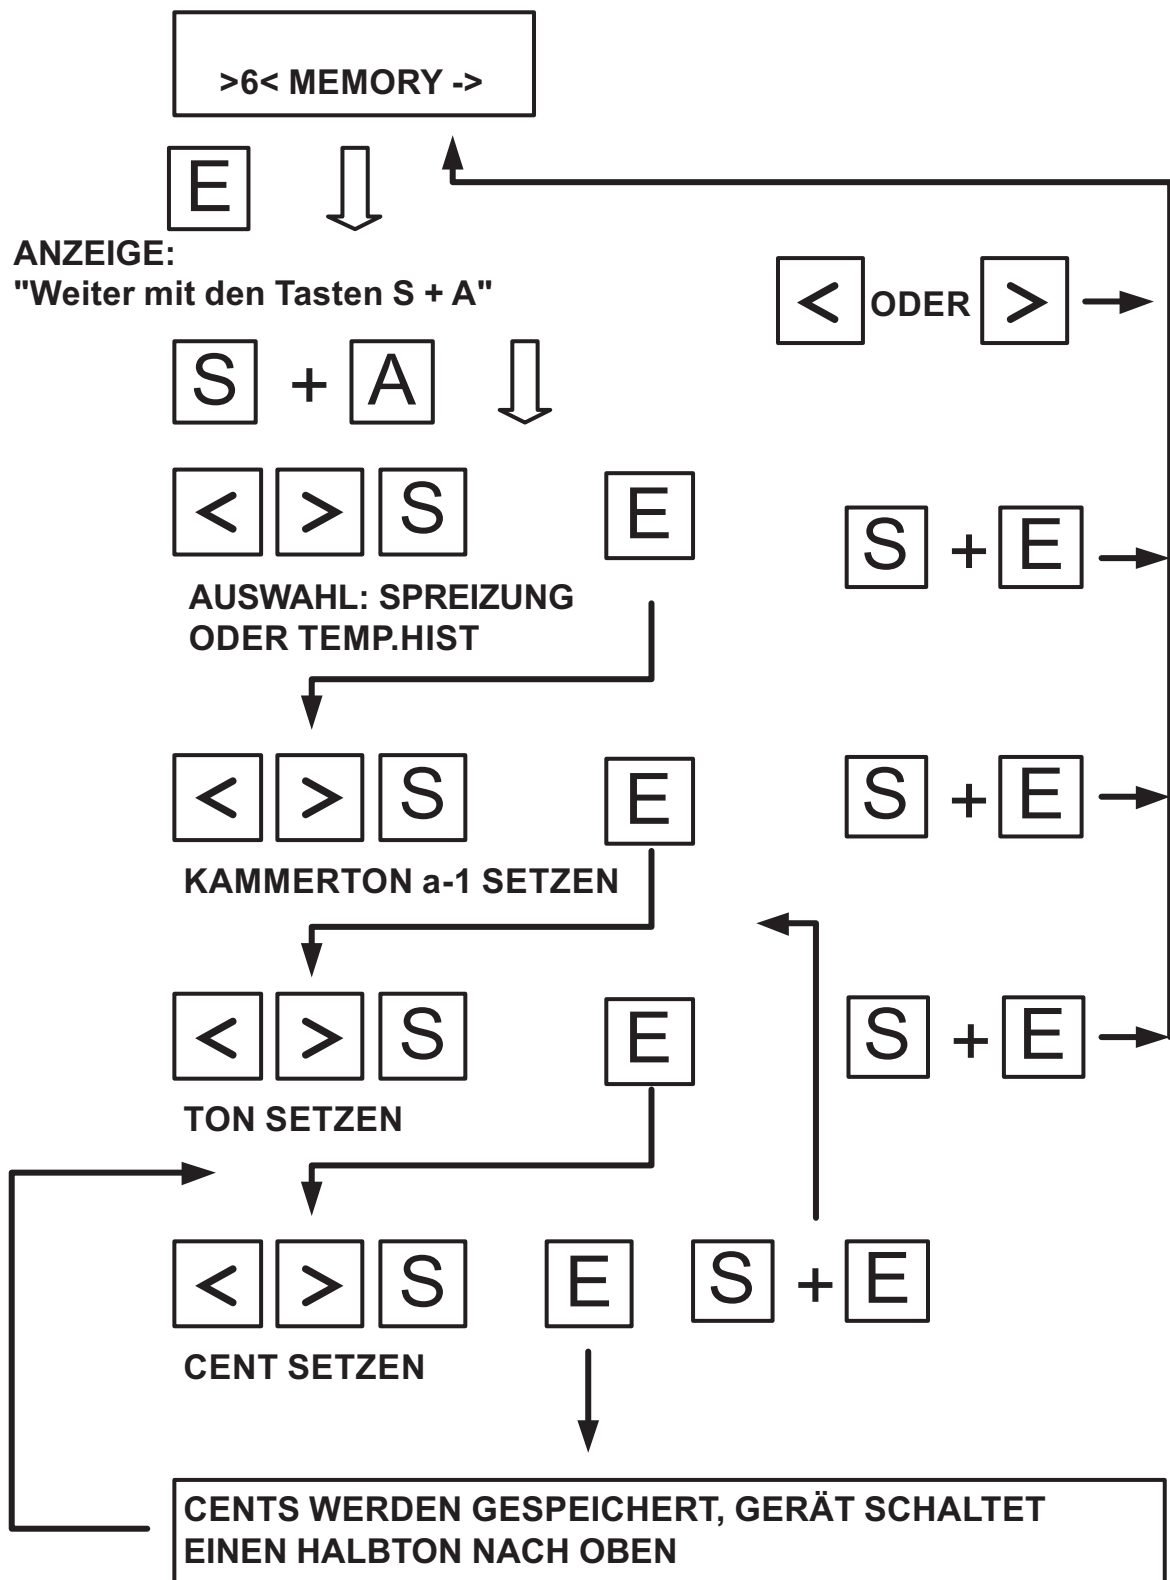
>6< MEMORY ->

E

ANZEIGE:
"Weiter mit den Tasten S + A"

< ODER >

S + A

< > S E

S + E

AUSWAHL: SPREIZUNG
ODER TEMP.HIST

< > S E

S + E

KAMMERTON a-1 SETZEN

< > S E

S + E

TON SETZEN

< > S E S + E

CENT SETZEN

CENTS WERDEN GESPEICHERT, GERÄT SCHALTET EINEN HALBTON NACH OBEN